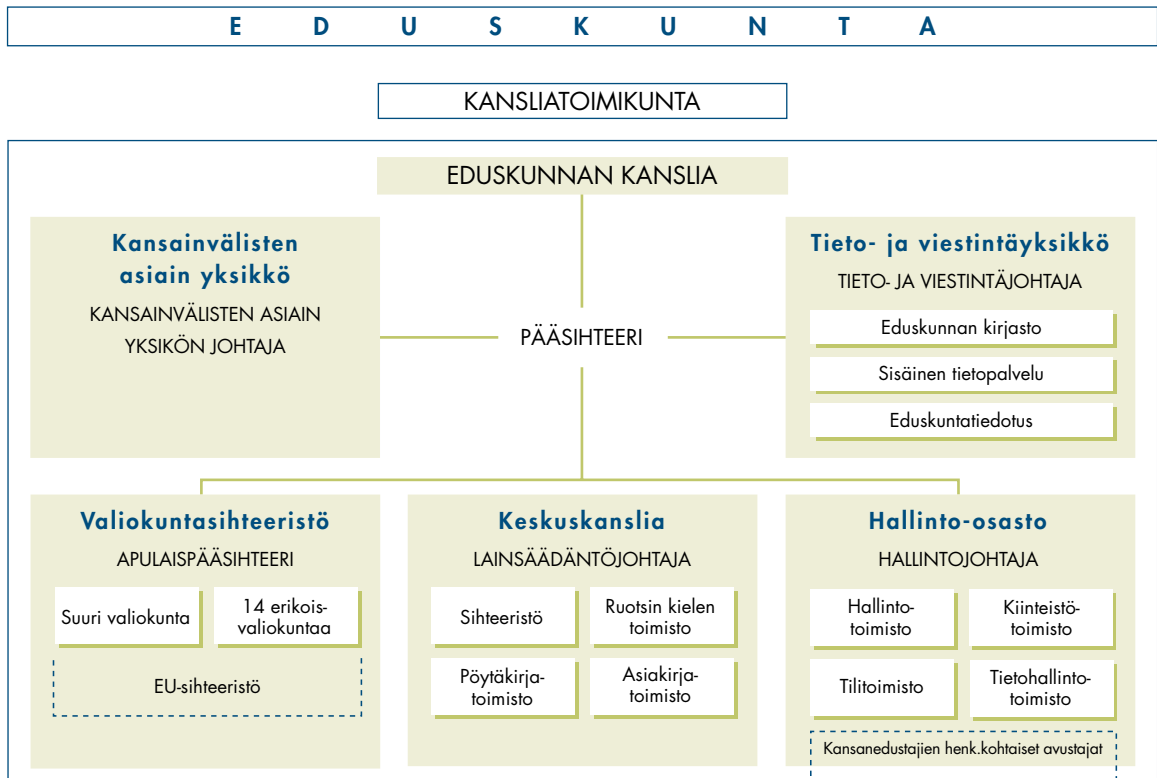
E D U S K U N T A

KANSLIATOIMIKUNTA

EDUSKUNNAN KANSLIA

Kansainvälisten asiain yksikkö

KANSAINVÄLISTEN ASIAIN YKSIKÖN JOHTAJA

PÄÄSIHTEERI

Tieto- ja viestintäyksikkö

TIETO- JA VIESTINTÄJOHTAJA

Eduskunnan kirjasto

Sisäinen tietopalvelu

Eduskuntatiedotus

Valiokuntasihteeristö

APULAISPÄÄSIHTEERI

Suuri valiokunta

14 erikoisvaliokuntaa

EU-sihteeristö

Keskuskanslia

LAINSÄÄDÄNTÖJOHTAJA

Sihteeristö

Ruotsin kielen toimisto

Pöytäkirjatoimisto

Asiakirjatoimisto

Hallinto-osasto

HALLINTOJOHTAJA

Hallintotoimisto

Kiinteistötoimisto

Tilitoimisto

Tietohallintotoimisto

Kansanedustajien henk.kohtaiset avustajat